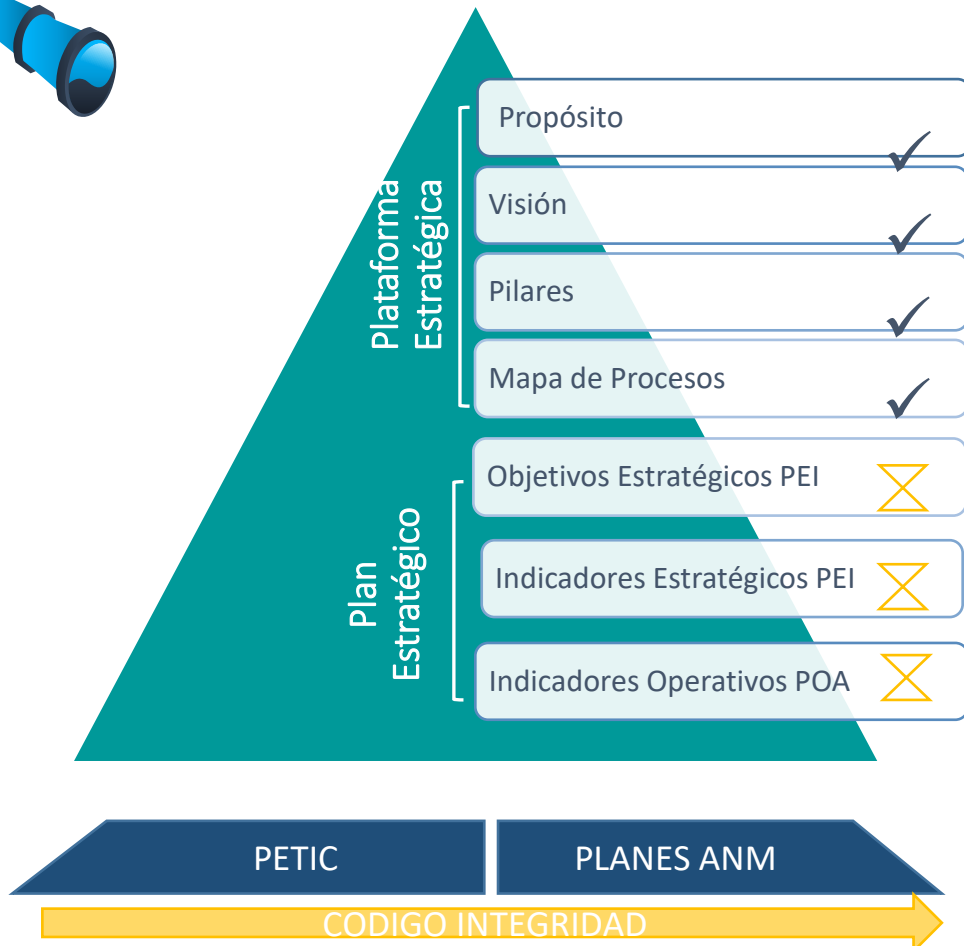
Plataforma Estratégica

Propósito

Visión

Pilares

Mapa de Procesos

Plan Estratégico

Objetivos Estratégicos PEI

Indicadores Estratégicos PEI

Indicadores Operativos POA

PETIC

PLANES ANM

CODIGO INTEGRIDAD